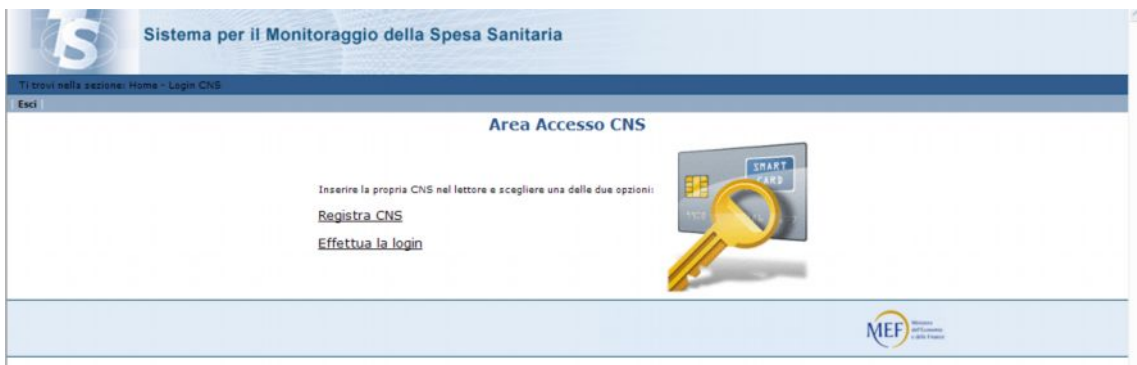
Sistema per il Monitoraggio della Spesa Sanitaria

Ti trovi nella sezione: Home - Login CNS

Esci

Area Accesso CNS

SMART CARD

Inserire la propria CNS nel lettore e scegliere una delle due opzioni:

Registra CNS

Effettua la login

MEF Ministero dell'Economia e delle Finanze